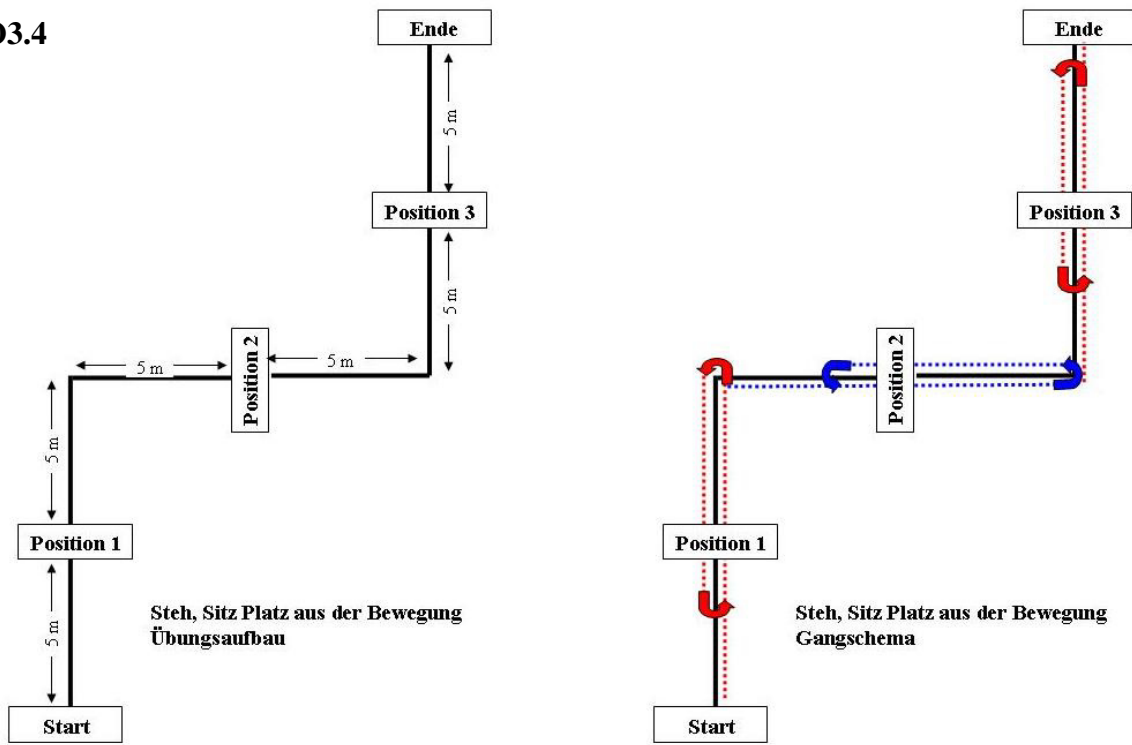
03.4

Ende

5 m

Position 3

5 m

Position 2

5 m

5 m

5 m

Position 1

5 m

Start

Steh, Sitz Platz aus der Bewegung
Übungsaufbau

Ende

Position 3

Position 2

Position 1

Start

Steh, Sitz Platz aus der Bewegung
Gangschema